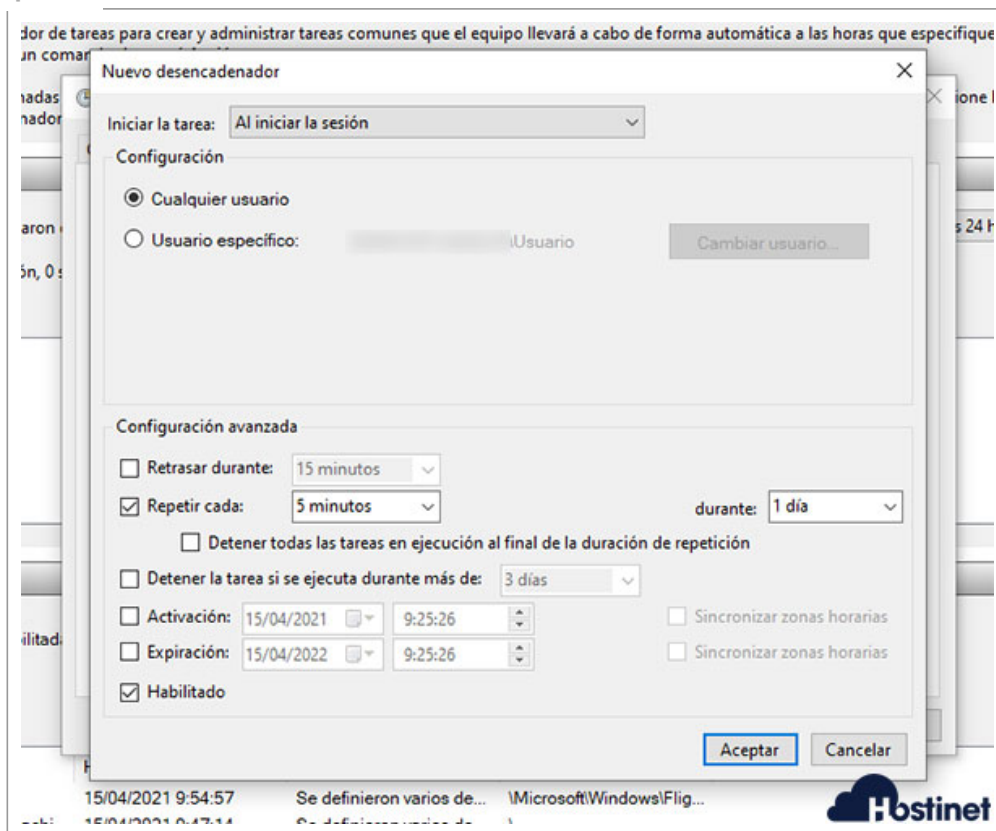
dor de tareas para crear y administrar tareas comunes que el equipo llevará a cabo de forma automática a las horas que especifique
un coman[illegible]

nadas
nador

aron
ón, 0 s

ilitad

ione l

s 24 h

Nuevo desencadenador

×

Iniciar la tarea: Al iniciar la sesión

Configuración

Cualquier usuario

Usuario específico: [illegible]\Usuario

Cambiar usuario...

Configuración avanzada

Retrasar durante: 15 minutos

Repetir cada: 5 minutos

durante: 1 día

Detener todas las tareas en ejecución al final de la duración de repetición

Detener la tarea si se ejecuta durante más de: 3 días

Activación: 15/04/2021 9:25:26

Sincronizar zonas horarias

Expiración: 15/04/2022 9:25:26

Sincronizar zonas horarias

Habilitado

Aceptar

Cancelar

H

15/04/2021 9:54:57 Se definieron varios de... \Microsoft\Windows\Flig...

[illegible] 15/04/2021 9:47:14 Se definieron varios de... \

Hostinet